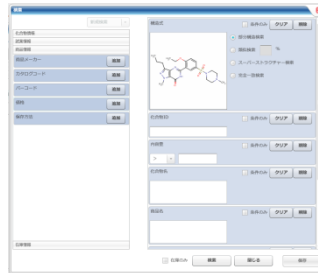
検索

名称検索

名称/物質名
試験項目
商品情報
販売メーカー 削除
カタログコード 削除
バーコード 削除
規格 削除
保存方法 削除

化合物情報

構造式
条件のみ クリア 削除
部分構造検索
類似検索 %
スーパーストラクチャー検索
完全一致検索

化学物質ID
条件のみ クリア 削除

分子式
条件のみ 削除

化合物名
条件のみ クリア 削除

物性名
条件のみ クリア 削除

記憶のみ 検索 閉じる 保存